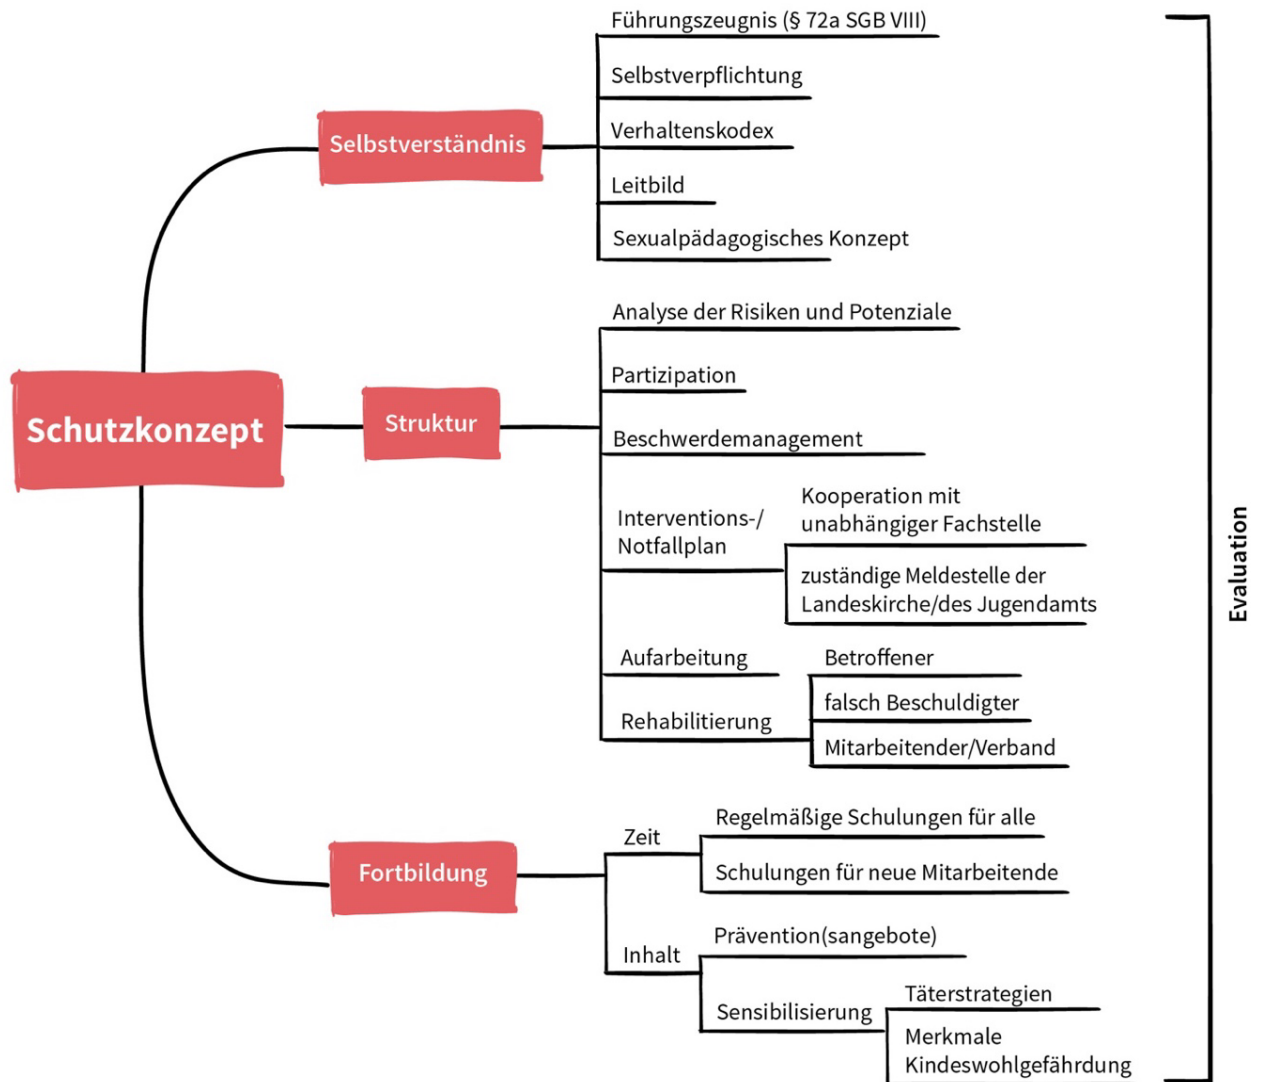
Schutzkonzept

Selbstverständnis

Führungszeugnis (§ 72a SGB VIII)

Selbstverpflichtung

Verhaltenskodex

Leitbild

Sexualpädagogisches Konzept

Struktur

Analyse der Risiken und Potenziale

Partizipation

Beschwerdemanagement

Interventions-/ Notfallplan

Kooperation mit unabhängiger Fachstelle

zuständige Meldestelle der Landeskirche/des Jugendamts

Aufarbeitung

Rehabilitierung

Betroffener

falsch Beschuldigter

Mitarbeitender/Verband

Fortbildung

Zeit

Regelmäßige Schulungen für alle

Schulungen für neue Mitarbeitende

Inhalt

Prävention(sangebote)

Sensibilisierung

Täterstrategien

Merkmale Kindeswohlgefährdung

Evaluation